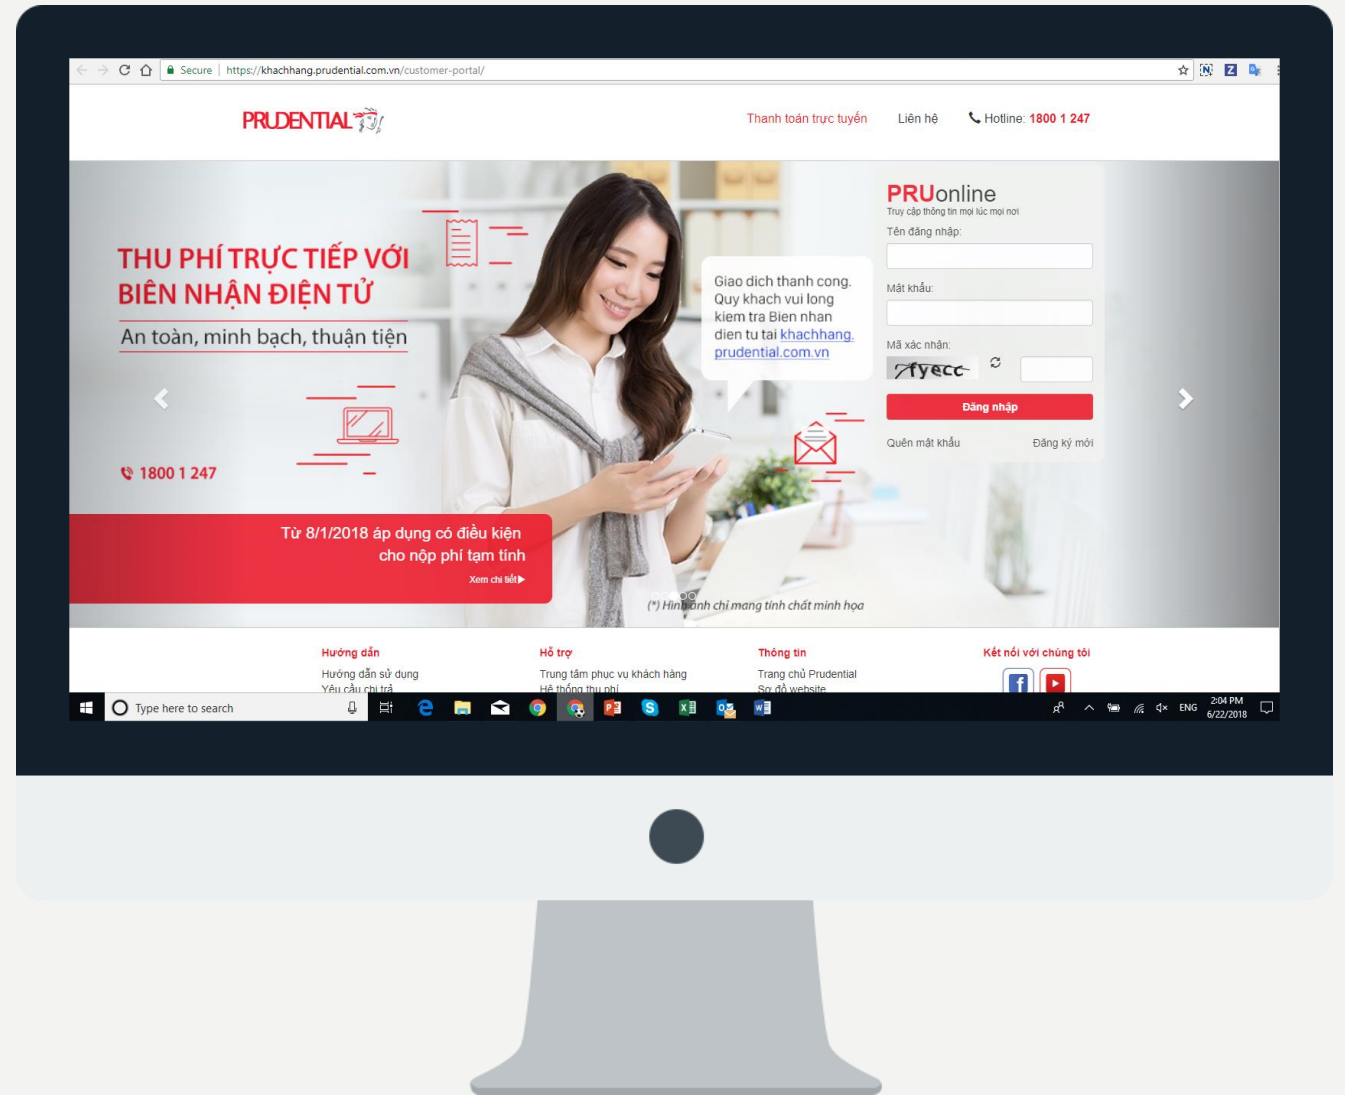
Secure | https://khachhang.prudential.com.vn/customer-portal/

PRUDENTIAL

Thanh toán trực tuyến Liên hệ Hotline: 1800 1 247

THU PHÍ TRỰC TIẾP VỚI BIÊN NHẬN ĐIỆN TỬ

An toàn, minh bạch, thuận tiện

1800 1 247

Giao dich thanh cong. Quy khach vui long kiem tra Bien nhan dien tu tai khachhang.prudential.com.vn

Từ 8/1/2018 áp dụng có điều kiện cho nộp phí tạm tính

Xem chi tiết

(*) Hình ảnh chỉ mang tính chất minh họa

PRUonline

Truy cập thông tin mọi lúc mọi nơi

Tên đăng nhập:

Mật khẩu:

Mã xác nhận:

fyecc

Đăng nhập

Quên mật khẩu

Đăng ký mới

Hướng dẫn

Hướng dẫn sử dụng

Yêu cầu chi trả

Hỗ trợ

Trung tâm phục vụ khách hàng

Hệ thống thu phí

Thông tin

Trang chủ Prudential

Sơ đồ website

Kết nối với chúng tôi

Type here to search

ENG 2:04 PM 6/22/2018